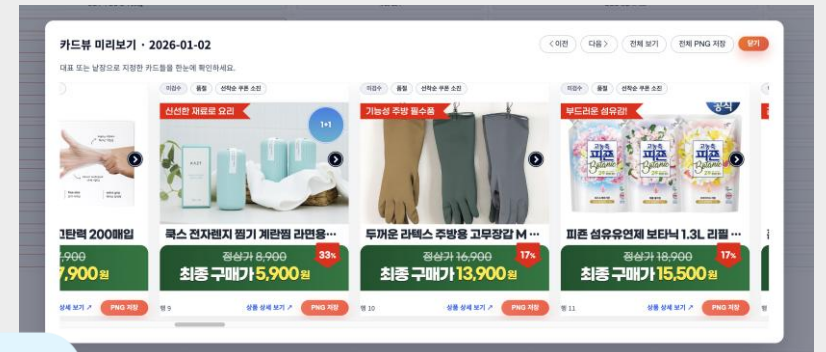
카드뷰 미리보기 · 2026-01-02

< 이전 | 다음 > | 전체 보기 | 전체 PNG 저장 | 닫기

대표 또는 낱장으로 지정한 카드들을 한눈에 확인하세요.

고탄력 200매입
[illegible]900
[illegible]7,900원
상세 보기 ↗ PNG 저장

미검수 품절 선착순 쿠폰 소진
신선한 재료로 요리
1+1
쿡스 전자렌지 찜기 계란찜 라면용…
정상가 8,900
33%
최종 구매가 5,900원
행 9 상품 상세 보기 ↗ PNG 저장

미검수 품절 선착순 쿠폰 소진
기능성 주방 필수품
두꺼운 라텍스 주방용 고무장갑 M …
정상가 16,900
17%
최종 구매가 13,900원
행 10 상품 상세 보기 ↗ PNG 저장

미검수 품절 선착순 쿠폰 소진
부드러운 섬유유연
공식
피죤
피죤 섬유유연제 보타닉 1.3L 리필 …
정상가 18,900
17%
최종 구매가 15,500원
행 11 상품 상세 보기 ↗ PNG 저장